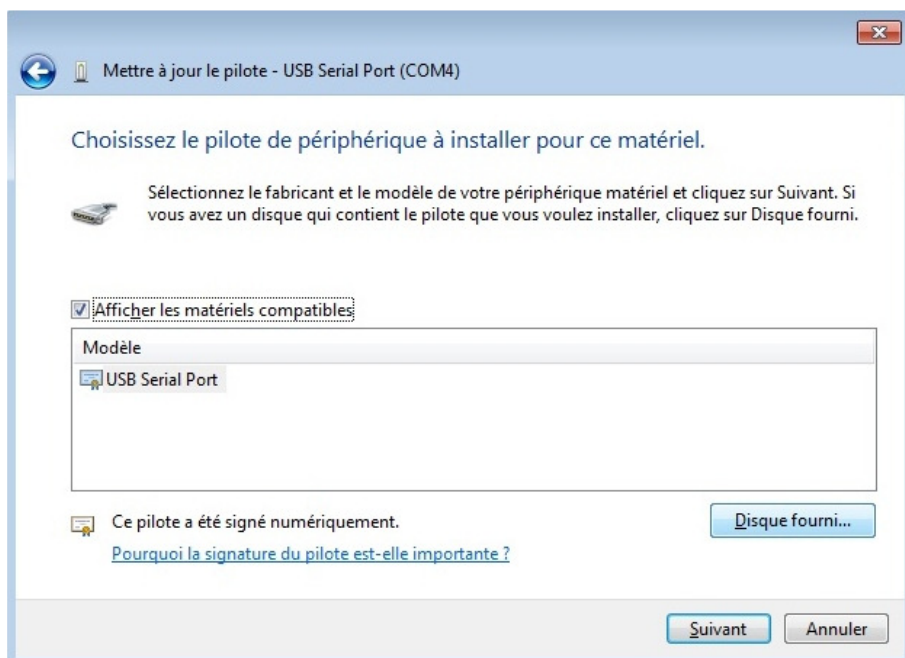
Mettre à jour le pilote - USB Serial Port (COM4)

Choisissez le pilote de périphérique à installer pour ce matériel.

Sélectionnez le fabricant et le modèle de votre périphérique matériel et cliquez sur Suivant. Si vous avez un disque qui contient le pilote que vous voulez installer, cliquez sur Disque fourni.

Afficher les matériels compatibles

| Modèle |
|---|
| USB Serial Port |

Ce pilote a été signé numériquement.

Pourquoi la signature du pilote est-elle importante ?

Disque fourni...

Suivant

Annuler